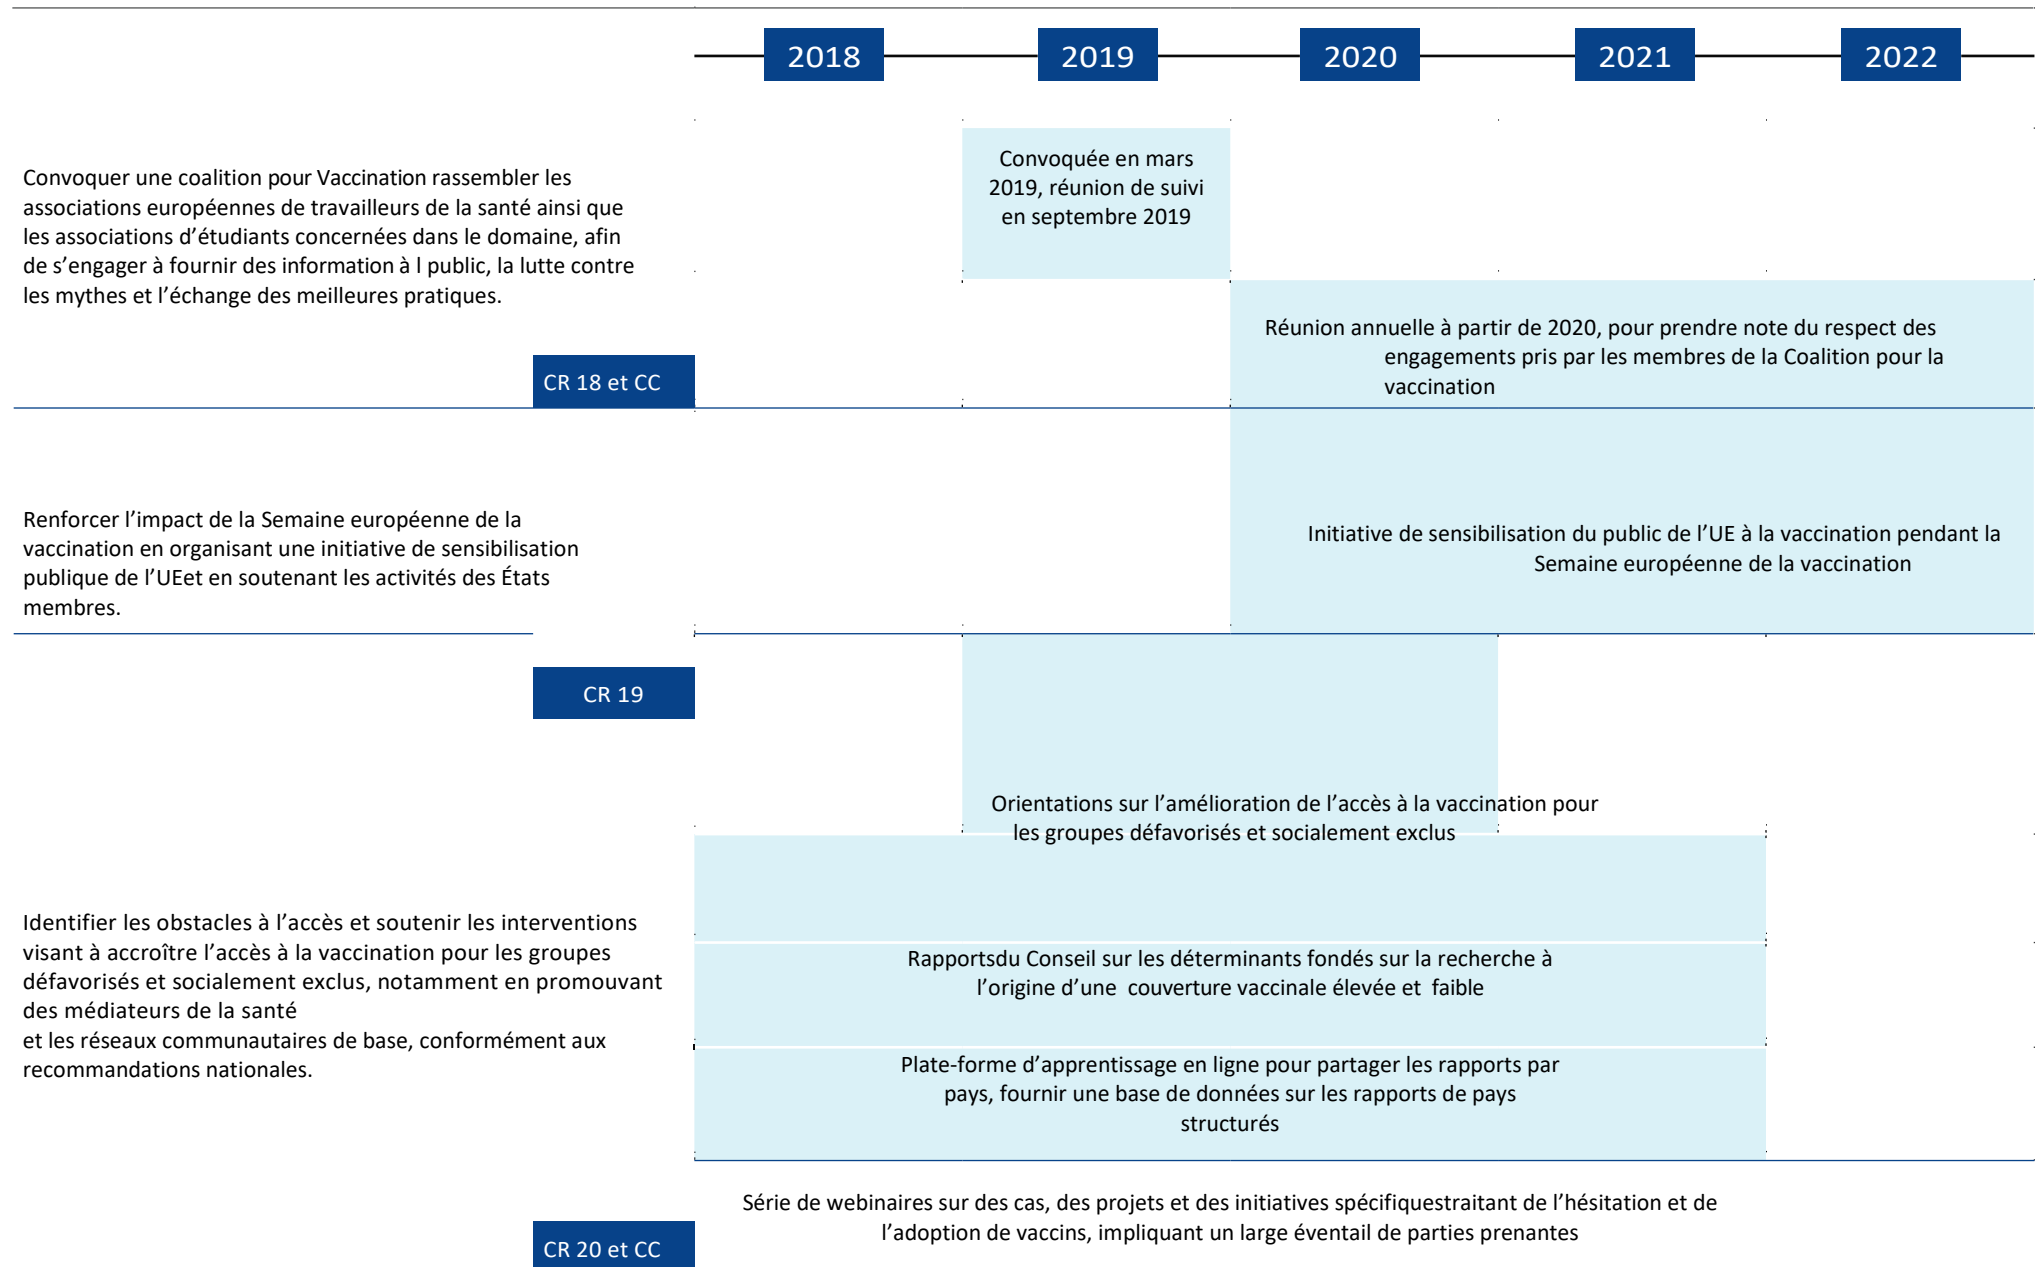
2018 2019 2020 2021 2022

Convoquer une coalition pour Vaccination rassembler les associations européennes de travailleurs de la santé ainsi que les associations d’étudiants concernées dans le domaine, afin de s’engager à fournir des information à l public, la lutte contre les mythes et l’échange des meilleures pratiques.

Convoquée en mars 2019, réunion de suivi en septembre 2019

Réunion annuelle à partir de 2020, pour prendre note du respect des engagements pris par les membres de la Coalition pour la vaccination

CR 18 et CC

Renforcer l’impact de la Semaine européenne de la vaccination en organisant une initiative de sensibilisation publique de l’UEet en soutenant les activités des États membres.

Initiative de sensibilisation du public de l’UE à la vaccination pendant la Semaine européenne de la vaccination

CR 19

Orientations sur l’amélioration de l’accès à la vaccination pour les groupes défavorisés et socialement exclus

Identifier les obstacles à l’accès et soutenir les interventions visant à accroître l’accès à la vaccination pour les groupes défavorisés et socialement exclus, notamment en promouvant des médiateurs de la santé
et les réseaux communautaires de base, conformément aux recommandations nationales.

Rapportsdu Conseil sur les déterminants fondés sur la recherche à l’origine d’une couverture vaccinale élevée et faible

Plate-forme d’apprentissage en ligne pour partager les rapports par pays, fournir une base de données sur les rapports de pays structurés

Série de webinaires sur des cas, des projets et des initiatives spécifiquestraitant de l’hésitation et de l’adoption de vaccins, impliquant un large éventail de parties prenantes

CR 20 et CC